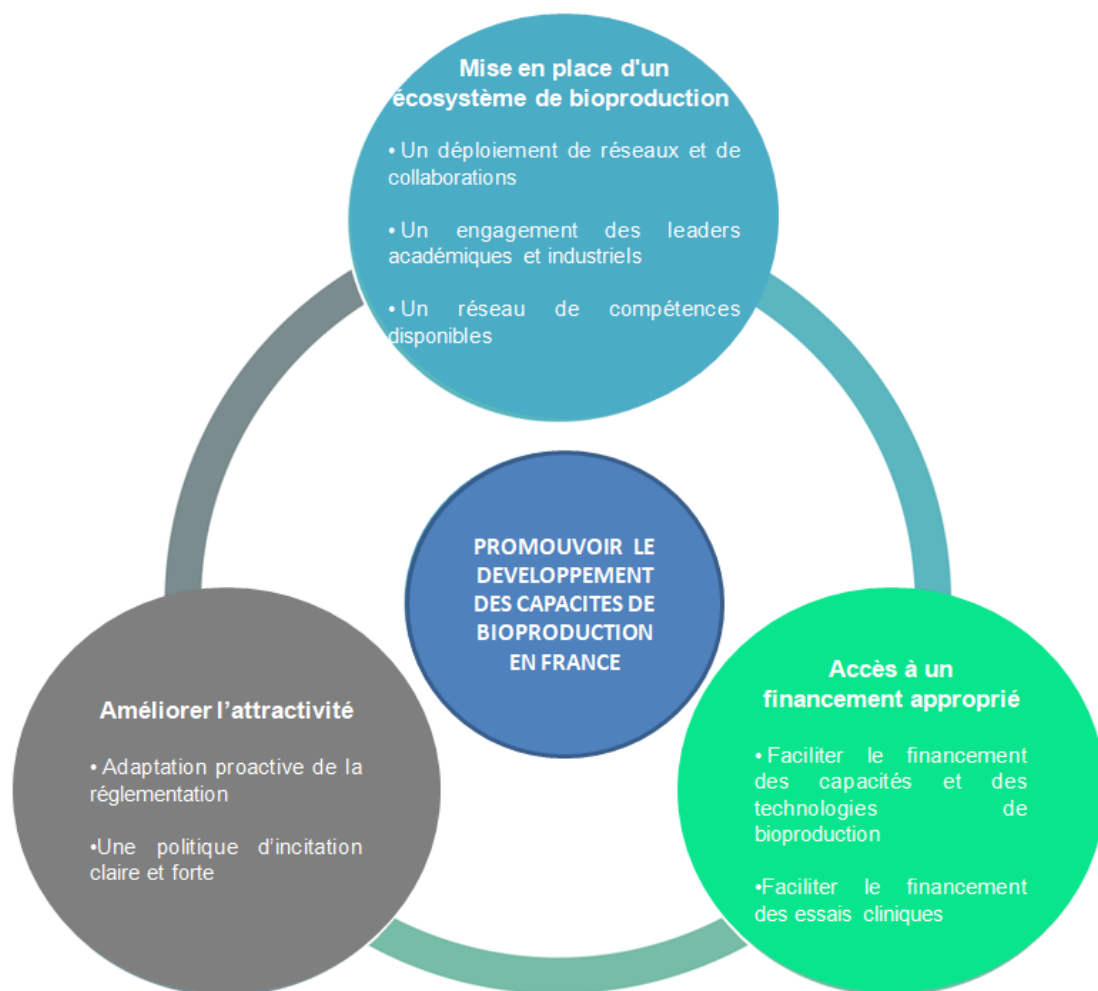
Mise en place d'un écosystème de bioproduction

• Un déploiement de réseaux et de collaborations

• Un engagement des leaders académiques et industriels

• Un réseau de compétences disponibles

PROMOUVOIR LE DEVELOPPEMENT DES CAPACITES DE BIOPRODUCTION EN FRANCE

Améliorer l’attractivité

• Adaptation proactive de la réglementation

•Une politique d’incitation claire et forte

Accès à un financement approprié

• Faciliter le financement des capacités et des technologies de bioproduction

•Faciliter le financement des essais cliniques